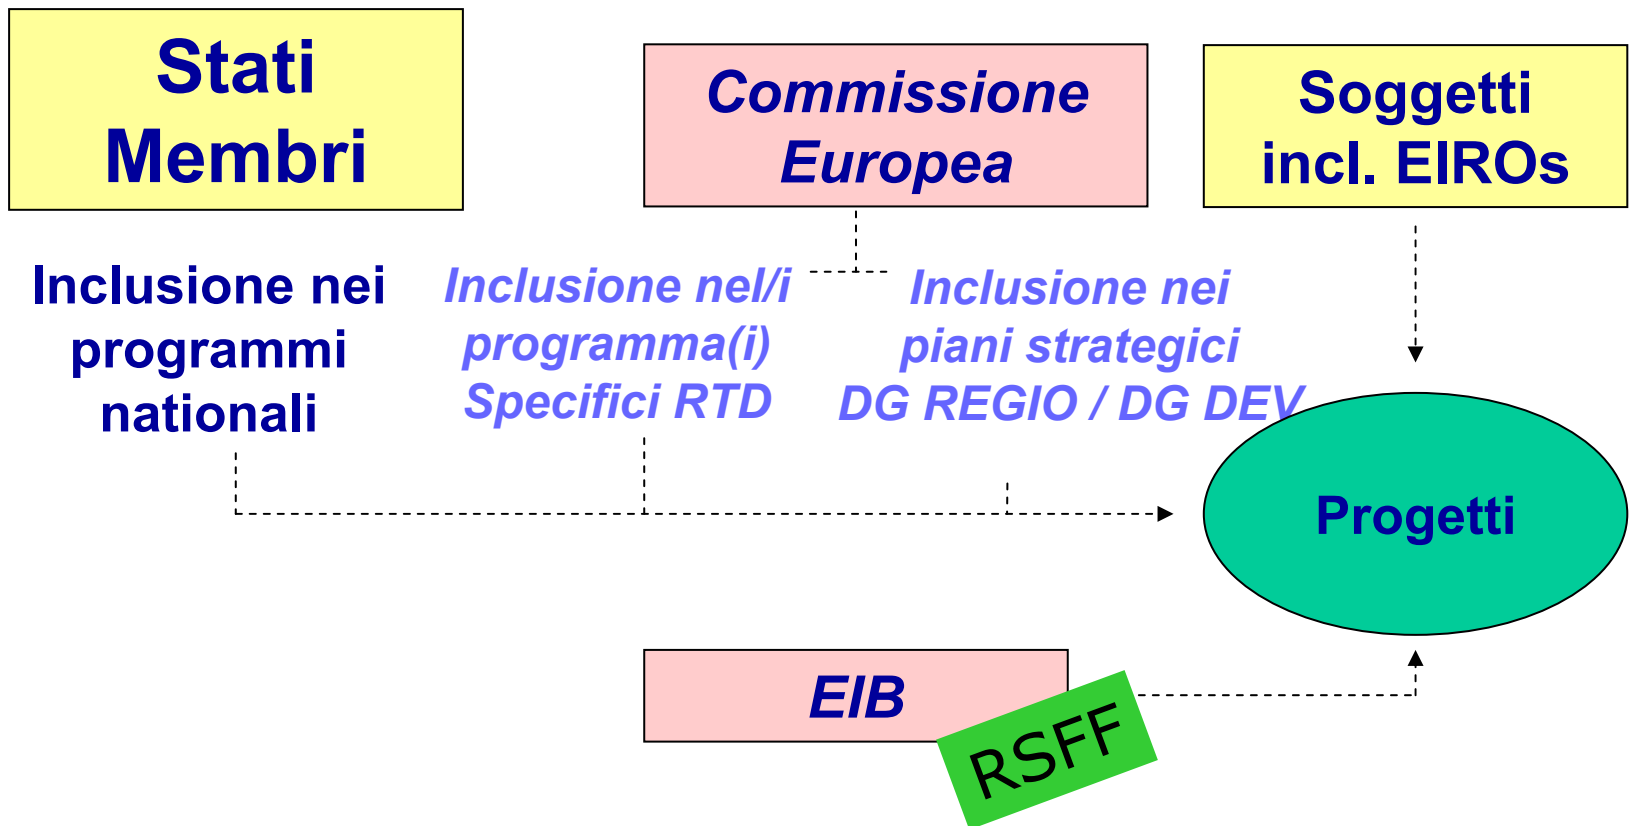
Stati Membri

Commissione Europea

Soggetti incl. EIROs

Inclusione nei programmi nationali

Inclusione nel/i programma(i) Specifici RTD

Inclusione nei piani strategici DG REGIO / DG DEV

Progetti

EIB

RSFF